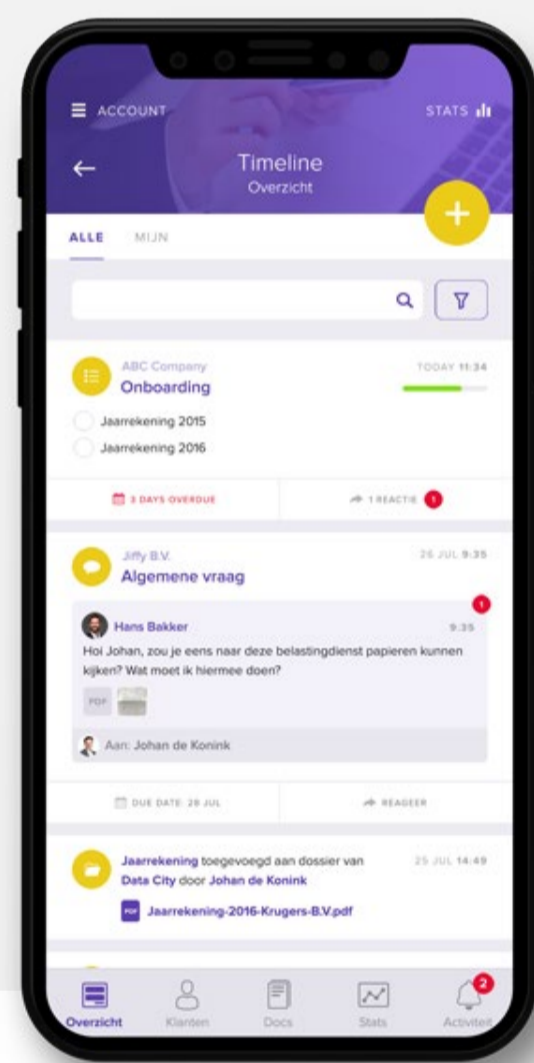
ACCOUNT

STATS

Timeline
Overzicht

ALLE MIJN

ABC Company
Onboarding

TODAY 11:34

Jaarrekening 2015
Jaarrekening 2016

3 DAYS OVERDUE

1 REACTIE 1

Jiffy B.V.
Algemene vraag

26 JUL 9:35

1

Hans Bakker

9:35

Hoi Johan, zou je eens naar deze belastingdienst papieren kunnen kijken? Wat moet ik hiermee doen?

PDF

Aan: Johan de Konink

DUE DATE: 28 JUL

REAGEER

Jaarrekening toegevoegd aan dossier van Data City door Johan de Konink

25 JUL 14:49

PDF Jaarrekening-2016-Krugers-B.V.pdf

Overzicht Klanten Docs Stats Activiteit 2